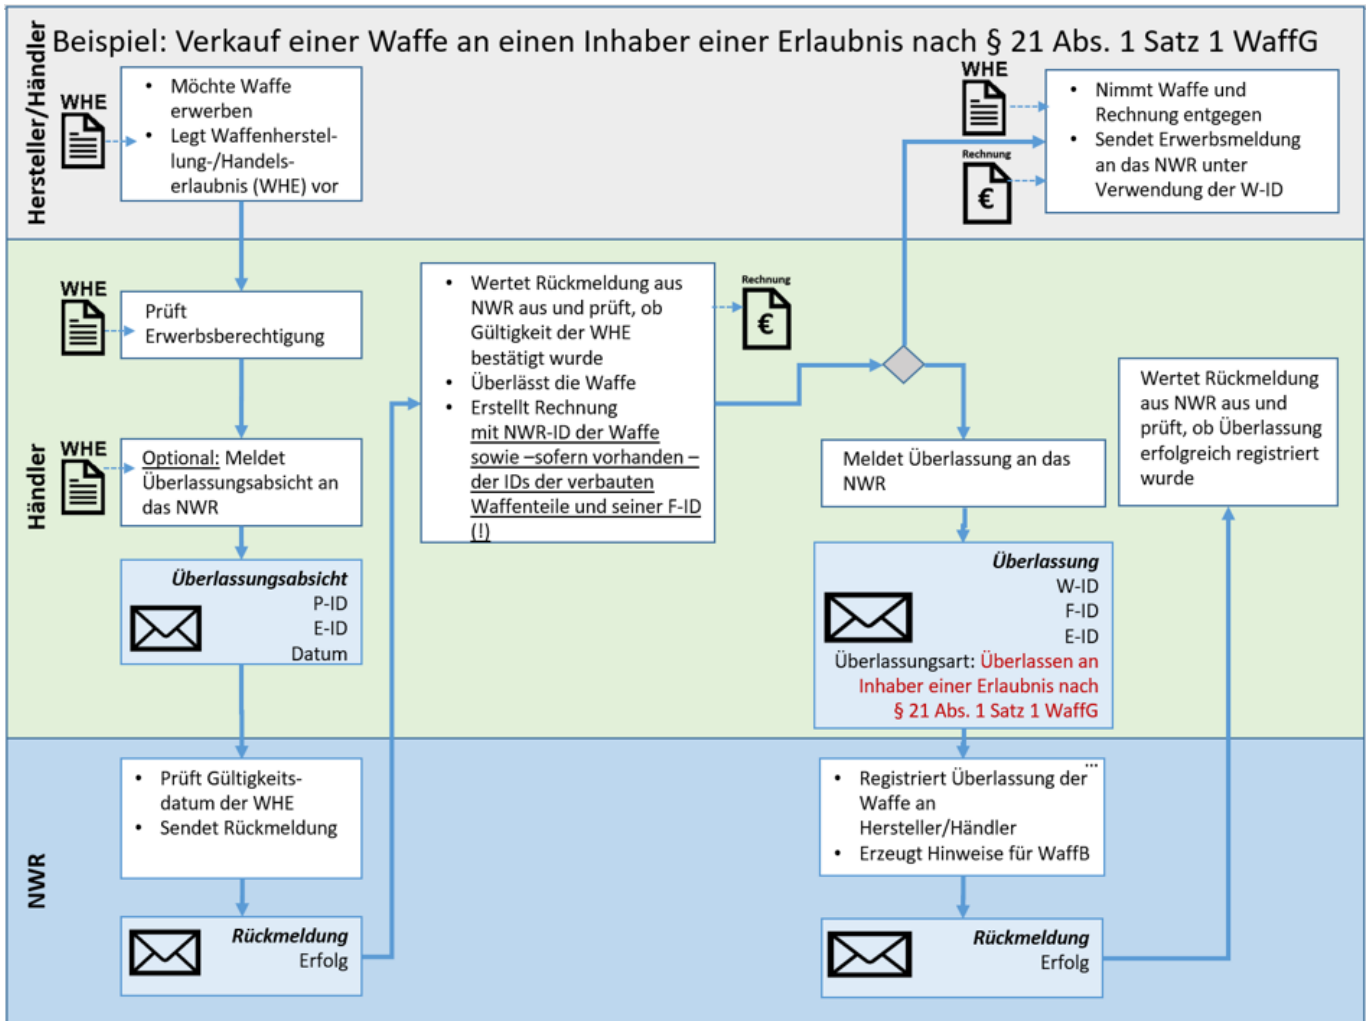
Hersteller/Händler

Beispiel: Verkauf einer Waffe an einen Inhaber einer Erlaubnis nach § 21 Abs. 1 Satz 1 WaffG

WHE

- Möchte Waffe erwerben
- Legt Waffenherstellung-/Handelserlaubnis (WHE) vor

WHE

Rechnung

€

- Nimmt Waffe und Rechnung entgegen
- Sendet Erwerbsmeldung an das NWR unter Verwendung der W-ID

Händler

WHE

Prüft Erwerbsberechtigung

WHE

Optional: Meldet Überlassungsabsicht an das NWR

Überlassungsabsicht
P-ID
E-ID
Datum

- Wertet Rückmeldung aus NWR aus und prüft, ob Gültigkeit der WHE bestätigt wurde
- Überlässt die Waffe
- Erstellt Rechnung mit NWR-ID der Waffe sowie –sofern vorhanden – der IDs der verbauten Waffenteile und seiner F-ID (!)

Rechnung

€

Meldet Überlassung an das NWR

Überlassung
W-ID
F-ID
E-ID
Überlassungsart: Überlassen an Inhaber einer Erlaubnis nach § 21 Abs. 1 Satz 1 WaffG

Wertet Rückmeldung aus NWR aus und prüft, ob Überlassung erfolgreich registriert wurde

NWR

- Prüft Gültigkeitsdatum der WHE
- Sendet Rückmeldung

Rückmeldung
Erfolg

- Registriert Überlassung der Waffe an Hersteller/Händler
- Erzeugt Hinweise für WaffB

Rückmeldung
Erfolg